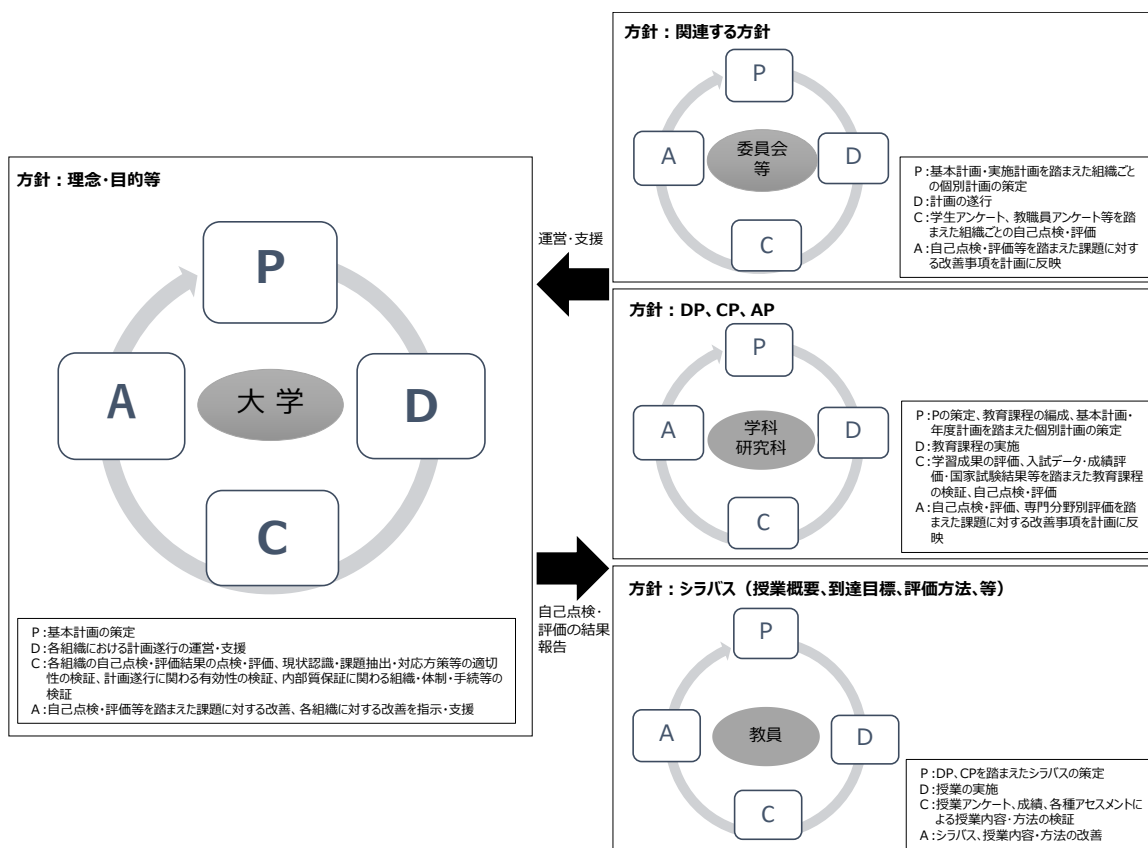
方針：理念・目的等

P

A

大 学

D

C

P：基本計画の策定
D：各組織における計画遂行の運営・支援
C：各組織の自己点検・評価結果の点検・評価、現状認識・課題抽出・対応方策等の適切性の検証、計画遂行に関わる有効性の検証、内部質保証に関わる組織・体制・手続等の検証
A：自己点検・評価等を踏まえた課題に対する改善、各組織に対する改善を指示・支援

運営・支援

自己点検・評価の結果報告

方針：関連する方針

P

A

委員会等

D

C

P：基本計画・実施計画を踏まえた組織ごとの個別計画の策定
D：計画の遂行
C：学生アンケート、教職員アンケート等を踏まえた組織ごとの自己点検・評価
A：自己点検・評価等を踏まえた課題に対する改善事項を計画に反映

方針：DP、CP、AP

P

A

学科
研究科

D

C

P：Pの策定、教育課程の編成、基本計画・年度計画を踏まえた個別計画の策定
D：教育課程の実施
C：学習成果の評価、入試データ・成績評価・国家試験結果等を踏まえた教育課程の検証、自己点検・評価
A：自己点検・評価、専門分野別評価を踏まえた課題に対する改善事項を計画に反映

方針：シラバス（授業概要、到達目標、評価方法、等）

P

A

教員

D

C

P：DP、CPを踏まえたシラバスの策定
D：授業の実施
C：授業アンケート、成績、各種アセスメントによる授業内容・方法の検証
A：シラバス、授業内容・方法の改善